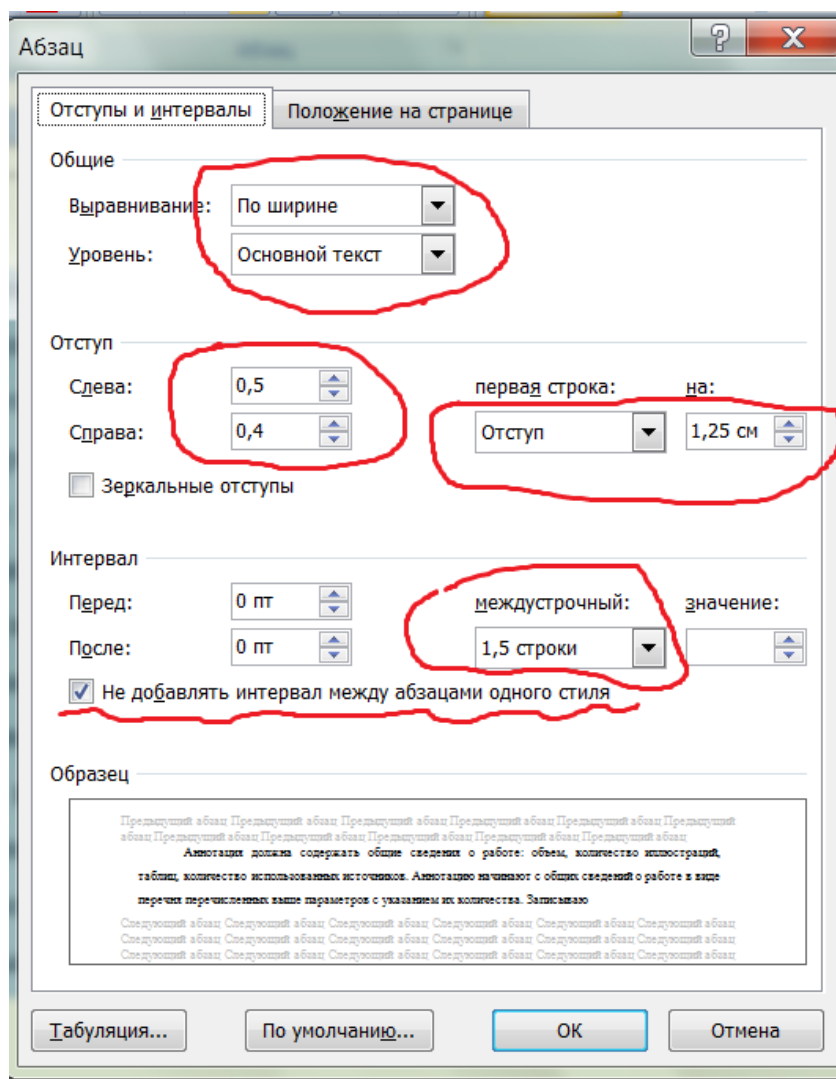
Абзац

Отступы и интервалы | Положение на странице

Общие

Выравнивание: По ширине

Уровень: Основной текст

Отступ

Слева: 0,5

Справа: 0,4

первая строка: Отступ

на: 1,25 см

Зеркальные отступы

Интервал

Перед: 0 пт

После: 0 пт

междустрочный: 1,5 строки

значение:

Не добавлять интервал между абзацами одного стиля

Образец

Предыдущий абзац Предыдущий абзац Предыдущий абзац Предыдущий абзац Предыдущий абзац Предыдущий абзац Предыдущий абзац Предыдущий абзац Предыдущий абзац Предыдущий абзац

Аннотация должна содержать общие сведения о работе: объем, количество иллюстраций, таблиц, количество использованных источников. Аннотацию начинают с общих сведений о работе в виде перечня перечисленных выше параметров с указанием их количества. Записывают

Следующий абзац Следующий абзац Следующий абзац Следующий абзац Следующий абзац Следующий абзац Следующий абзац Следующий абзац Следующий абзац Следующий абзац Следующий абзац Следующий абзац Следующий абзац Следующий абзац Следующий абзац

Табуляция... | По умолчанию... | ОК | Отмена